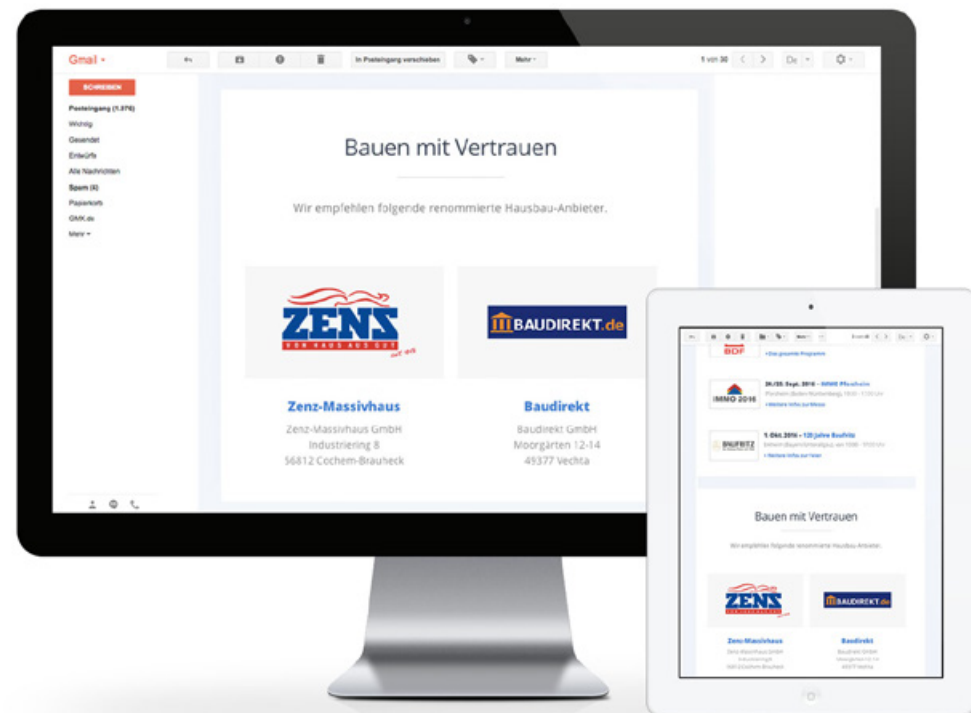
Gmail ▾

In Posteingang verschieben

Mehr ▾

1 von 30

SCHREIBEN

Posteingang (1.076)

Wichtig

Gesendet

Entwürfe

Alle Nachrichten

Spam (6)

Papierkorb

GMX.de

Mehr ▾

Bauen mit Vertrauen

Wir empfehlen folgende renommierte Hausbau-Anbieter.

ZENZ

VON HAUS AUS GUT

BAUDIREKT.de

Zenz-Massivhaus

Zenz-Massivhaus GmbH
Industriering 8
56812 Cochem-Brauheck

Baudirekt

Baudirekt GmbH
Moorgärten 12-14
49377 Vechta

BDF

» Das gesamte Programm

IMMO 2016

24./25. Sept. 2016 – IMMO Pforzheim

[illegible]

» Weitere Infos zur Messe

BAUFRITZ

1. Okt. 2016 – 120 Jahre Baufritz

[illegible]

» Weitere Infos zur Feier

Bauen mit Vertrauen

Wir empfehlen folgende renommierte Hausbau-Anbieter.

ZENZ

BAUDIREKT.de

Zenz-Massivhaus

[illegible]

Baudirekt

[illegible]